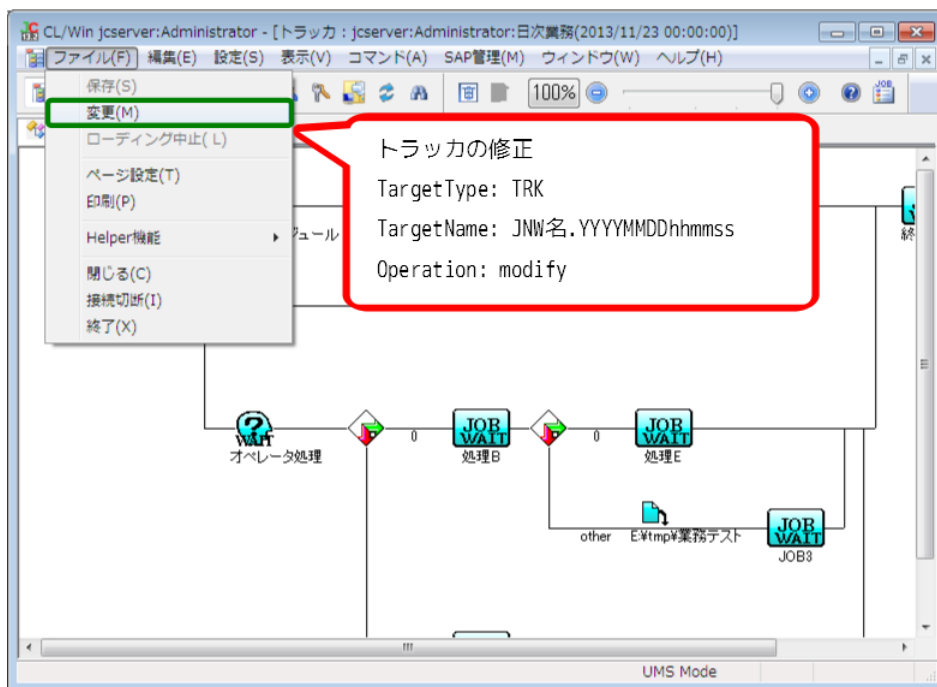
CL/Win jcserver:Administrator - [トラッカ : jcserver:Administrator:日次業務(2013/11/23 00:00:00)]

ファイル(F) 編集(E) 設定(S) 表示(V) コマンド(A) SAP管理(M) ウィンドウ(W) ヘルプ(H)

100%

保存(S)
変更(M)
ローディング中止(L)
ページ設定(T)
印刷(P)
Helper機能
閉じる(C)
接続切断(I)
終了(X)

トラッカの修正
TargetType: TRK
TargetName: JNW名.YYYYMMDDhhmmss
Operation: modify

ジュール

終

WAIT
オペレータ処理
0
JOB WAIT
処理B
0
JOB WAIT
処理E
other
E:¥tmp¥業務テスト
JOB WAIT
JOB3

UMS Mode